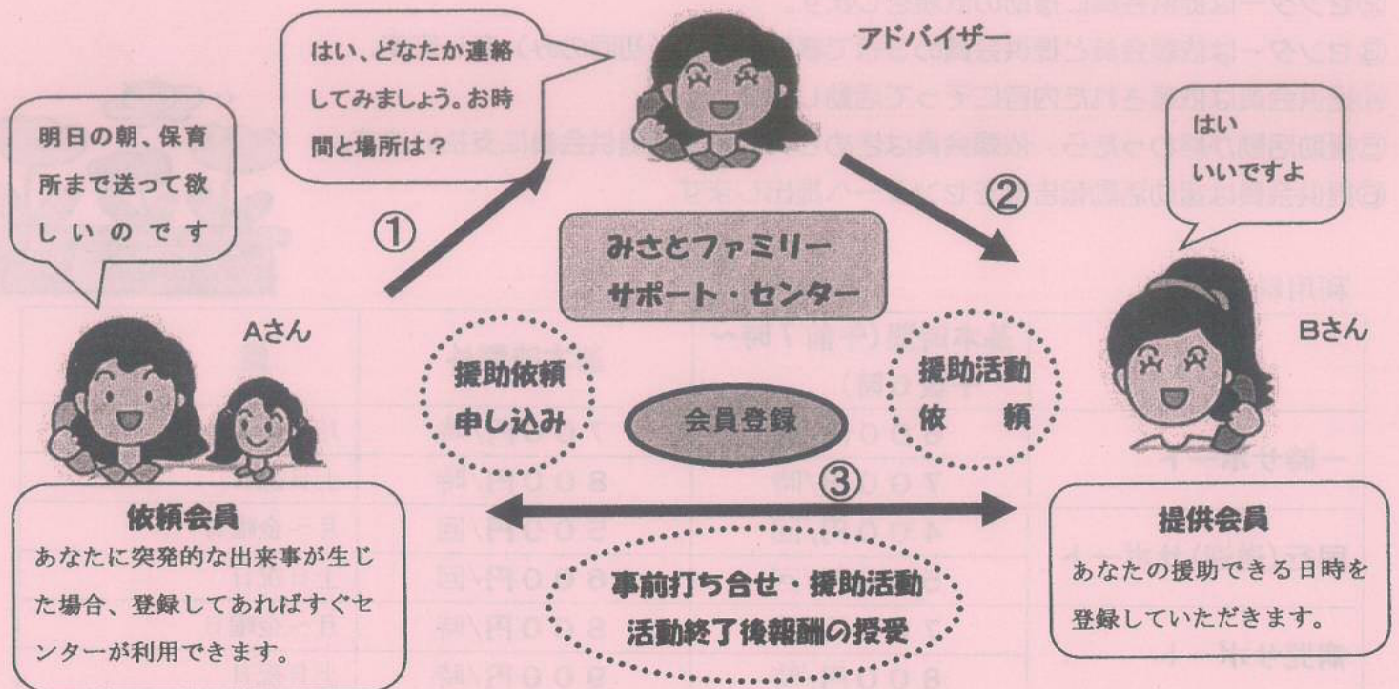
明日の朝、保育所まで送って欲しいのです

はい、どなたか連絡してみましょう。お時間と場所は？

アドバイザー

はい
いいですよ

①

②

みさとファミリー
サポート・センター

Aさん

Bさん

援助依頼
申し込み

会員登録

援助活動
依頼

③

依頼会員
あなたに突発的な出来事が生じた場合、登録してあればすぐセンターが利用できます。

事前打ち合せ・援助活動
活動終了後報酬の授受

提供会員
あなたの援助できる日時を登録していただきます。